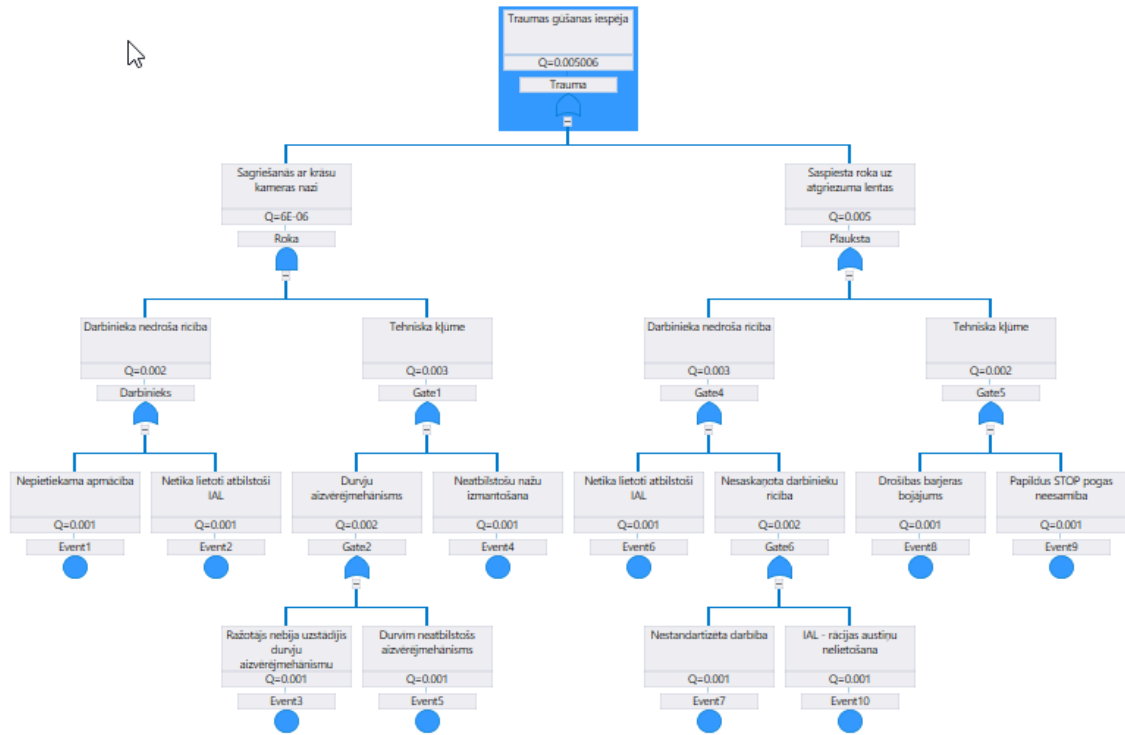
Traumas gūšanas iespēja
Q=0.005006
Trauma

Sagriešanās ar krāsu kameras nazi
Q=6E-06
Roka

Saspiesta roka uz atgriezuma lentas
Q=0.005
Plauksta

Darbinieka nedroša rīcība
Q=0.002
Darbinieks

Tehniska kļūme
Q=0.003
Gate1

Darbinieka nedroša rīcība
Q=0.003
Gate4

Tehniska kļūme
Q=0.002
Gate5

Nepietiekama apmācība
Q=0.001
Event1

Netika lietoti atbilstoši IAL
Q=0.001
Event2

Durvju aizvērējmehanisms
Q=0.002
Gate2

Neatbilstošu nažu izmantošana
Q=0.001
Event4

Netika lietoti atbilstoši IAL
Q=0.001
Event6

Nesaskaņota darbinieku rīcība
Q=0.002
Gate6

Drošības barjeras bojājums
Q=0.001
Event8

Papildus STOP pogas neesamība
Q=0.001
Event9

Ražotājs nebija uzstādījis durvju aizvērējmehānismu
Q=0.001
Event3

Durvīm neatbilstošs aizvērējmehanisms
Q=0.001
Event5

Nestandartizēta darbība
Q=0.001
Event7

IAL - rācijas austiņu nelietošana
Q=0.001
Event10